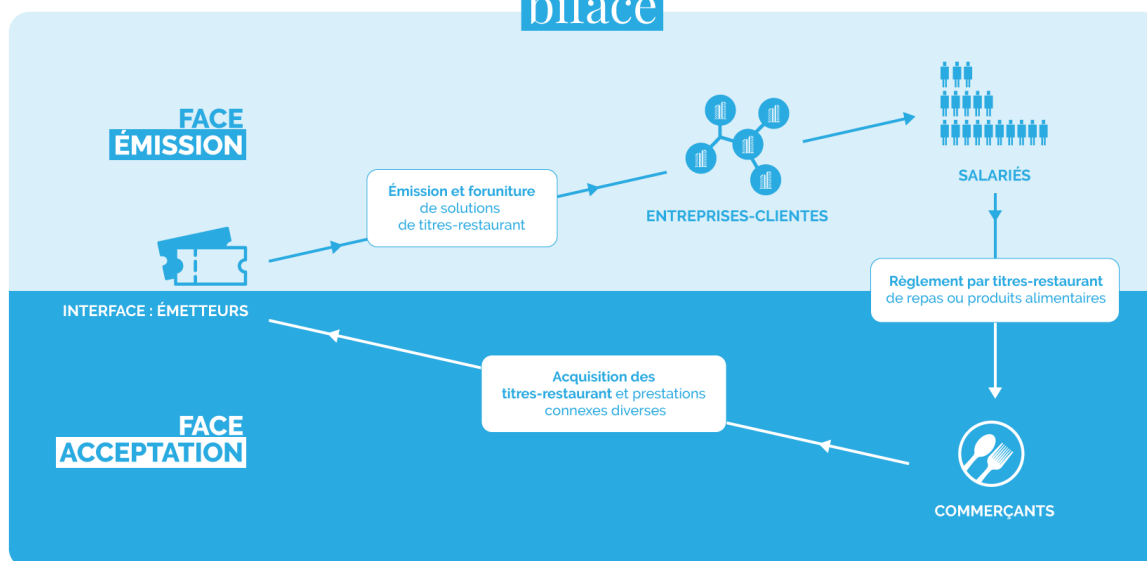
biface

FACE ÉMISSION

Émission et foruniture de solutions de titres-restaurant

ENTREPRISES-CLIENTES

SALARIÉS

INTERFACE : ÉMETTEURS

Règlement par titres-restaurant de repas ou produits alimentaires

Acquisition des titres-restaurant et prestations connexes diverses

FACE ACCEPTATION

COMMERÇANTS